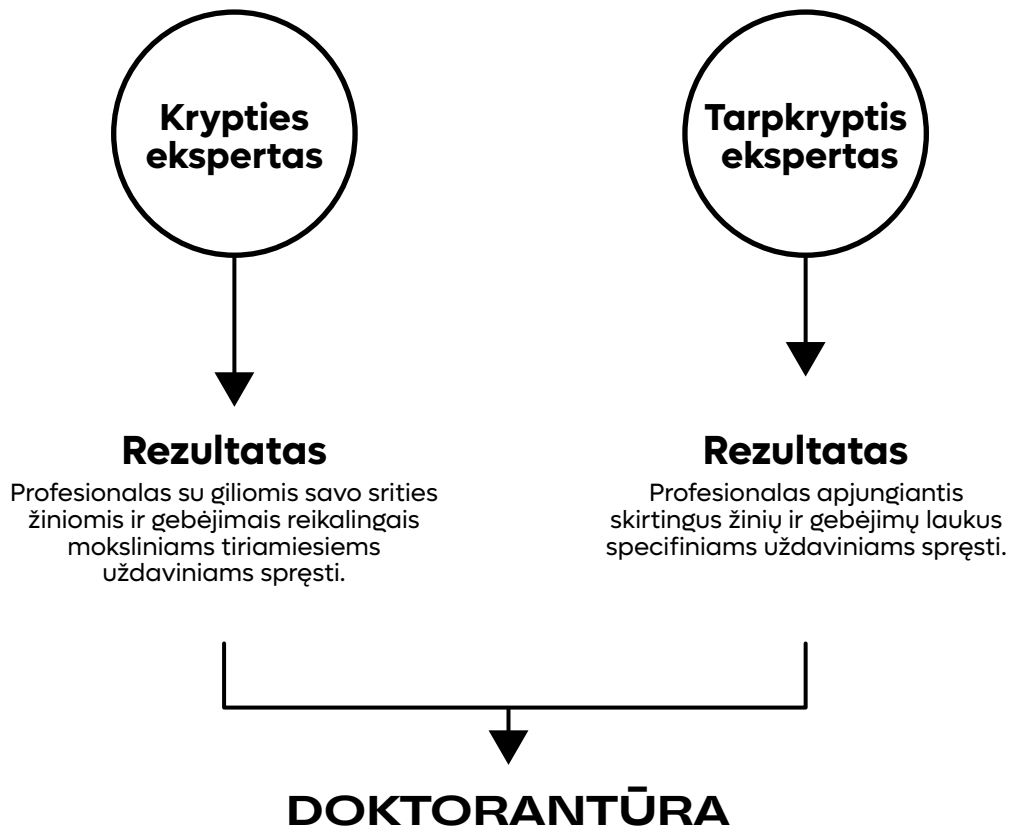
Krypties ekspertas

Tarpkryptis ekspertas

Rezultatas

Profesionalas su giliomis savo srities žiniomis ir gebėjimais reikalingais moksliniams tiriamiesiems uždaviniams spręsti.

Rezultatas

Profesionalas apjungiantis skirtingus žinių ir gebėjimų laukus specifiniams uždaviniams spręsti.

DOKTORANTŪRA